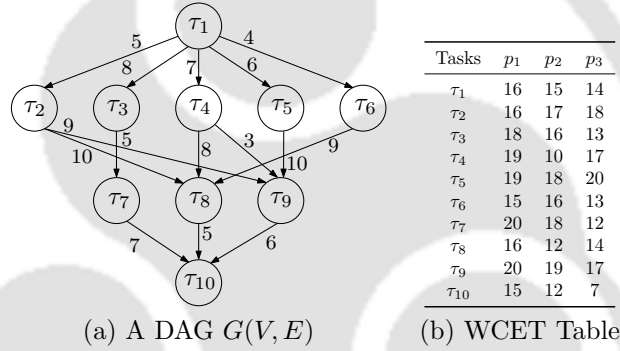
$\tau_1$

5 8 7 6 4

$\tau_2$ $\tau_3$ $\tau_4$ $\tau_5$ $\tau_6$

9 5 3

10 8 10 9

$\tau_7$ $\tau_8$ $\tau_9$

7 5 6

$\tau_{10}$

(a) A DAG $G(V, E)$

| Tasks | $p_1$ | $p_2$ | $p_3$ |
|---|---|---|---|
| $\tau_1$ | 16 | 15 | 14 |
| $\tau_2$ | 16 | 17 | 18 |
| $\tau_3$ | 18 | 16 | 13 |
| $\tau_4$ | 19 | 10 | 17 |
| $\tau_5$ | 19 | 18 | 20 |
| $\tau_6$ | 15 | 16 | 13 |
| $\tau_7$ | 20 | 18 | 12 |
| $\tau_8$ | 16 | 12 | 14 |
| $\tau_9$ | 20 | 19 | 17 |
| $\tau_{10}$ | 15 | 12 | 7 |

(b) WCET Table